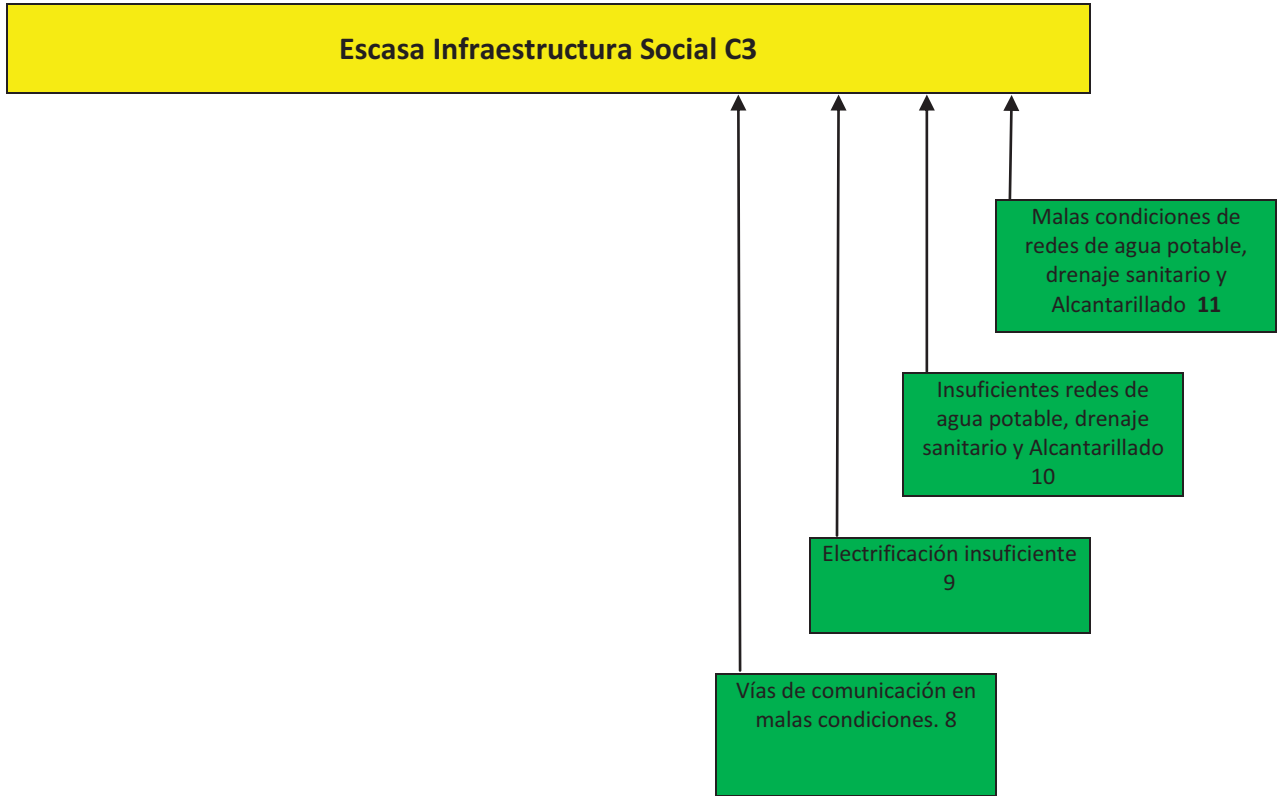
Escasa Infraestructura Social C3

Malas condiciones de redes de agua potable, drenaje sanitario y Alcantarillado **11**

Insuficientes redes de agua potable, drenaje sanitario y Alcantarillado 10

Electrificación insuficiente 9

Vías de comunicación en malas condiciones. 8